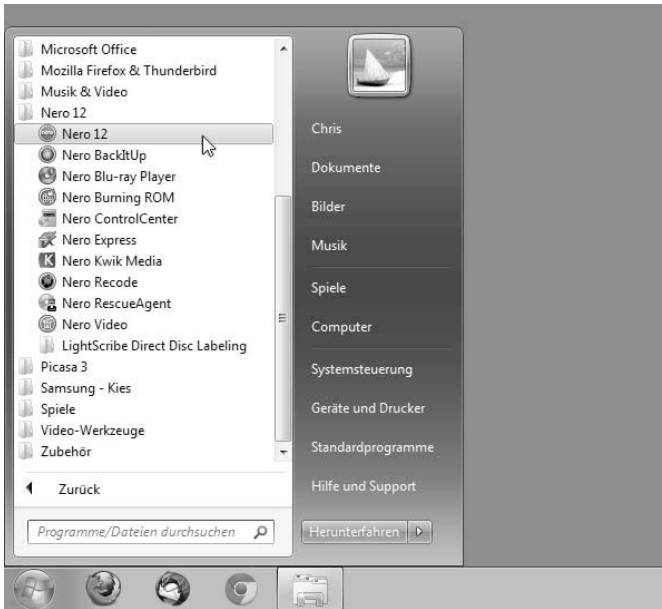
Microsoft Office
Mozilla Firefox & Thunderbird
Musik & Video
Nero 12
Nero 12
Nero BackItUp
Nero Blu-ray Player
Nero Burning ROM
Nero ControlCenter
Nero Express
Nero Kwik Media
Nero Recode
Nero RescueAgent
Nero Video
LightScribe Direct Disc Labeling
Picasa 3
Samsung - Kies
Spiele
Video-Werkzeuge
Zubehör

Zurück

Programme/Dateien durchsuchen

Chris
Dokumente
Bilder
Musik
Spiele
Computer
Systemsteuerung
Geräte und Drucker
Standardprogramme
Hilfe und Support

Herunterfahren